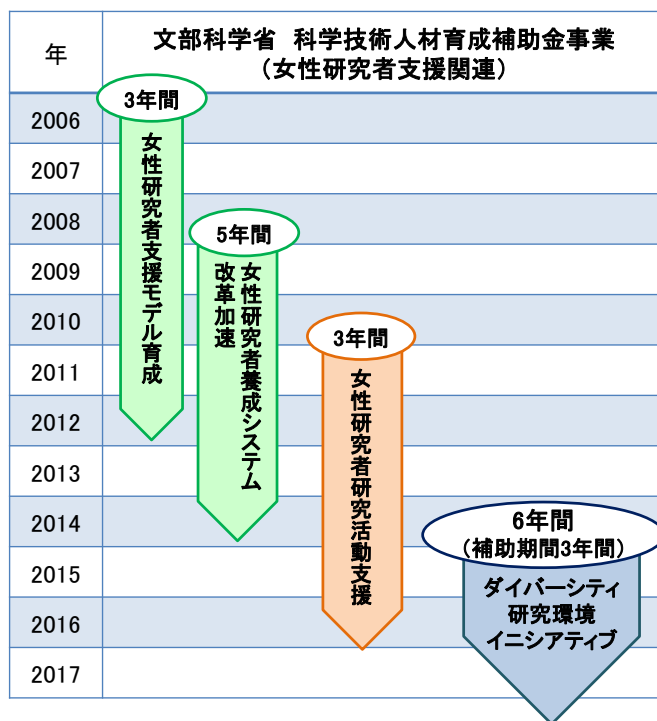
| 年 | 文部科学省 科学技術人材育成補助金事業（女性研究者支援関連） |
|---|---|
| 2006 | |
| 2007 | |
| 2008 | |
| 2009 | |
| 2010 | |
| 2011 | |
| 2012 | |
| 2013 | |
| 2014 | |
| 2015 | |
| 2016 | |
| 2017 | |

3年間
女性研究者支援モデル育成

5年間
女性研究者養成システム改革加速

3年間
女性研究者研究活動支援

6年間
（補助期間3年間）
ダイバーシティ研究環境イニシアティブ